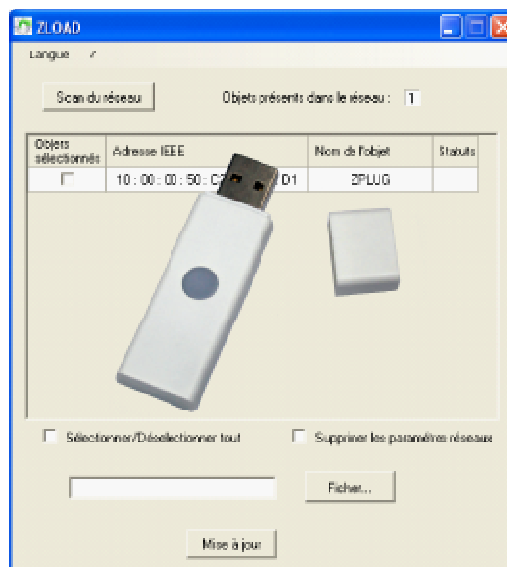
ZLOAD

Langue ✓

Scan du réseau

Objets présents dans le réseau : 1

| Objets sélectionnés | Adresse IEEE | Nom de l'objet | Statuts |
|---|---|---|---|
| ☐ | 10 : 00 : 00 : 50 : C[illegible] D1 | ZPLUG | |

☐ Sélectionner/Désélectionner tout

☐ Supprimer les paramètres réseaux

Fichier...

Mise à jour